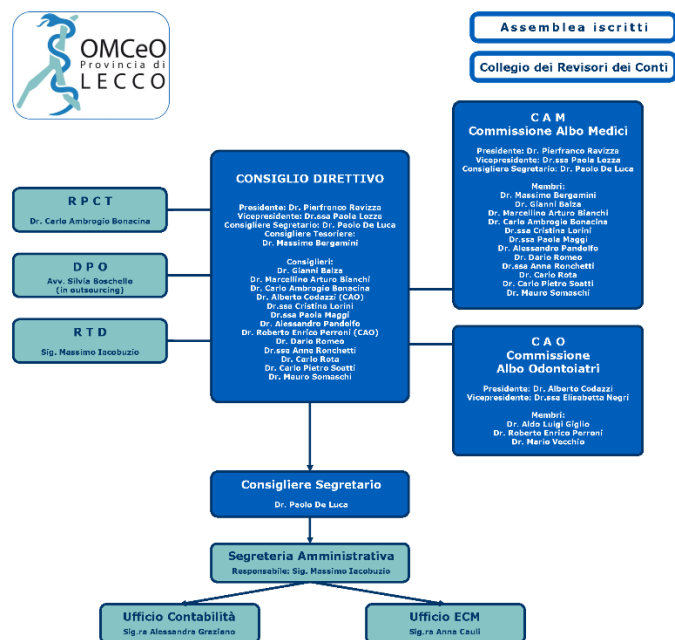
OMCeO Provincia di LECCO

Assemblea iscritti

Collegio dei Revisori dei Conti

R P C T
Dr. Carlo Ambrogio Bonacina

D P O
Avv. Silvia Boschelle (in outsourcing)

R T D
Sig. Massimo Iacobuzio

CONSIGLIO DIRETTIVO

Presidente: Dr. Pierfranco Ravizza
Vicepresidente: Dr.ssa Paola Lozza
Consigliere Segretario: Dr. Paolo De Luca
Consigliere Tesoriere: Dr. Massimo Bergamini

Consiglieri:
Dr. Gianni Balza
Dr. Marcellino Arturo Bianchi
Dr. Carlo Ambrogio Bonacina
Dr. Alberto Codazzi (CAO)
Dr.ssa Cristina Lorini
Dr.ssa Paola Maggi
Dr. Alessandro Pandolfo
Dr. Roberto Enrico Perroni (CAO)
Dr. Dario Romeo
Dr.ssa Anna Ronchetti
Dr. Carlo Rota
Dr. Carlo Pietro Soatti
Dr. Mauro Somaschi

C A M
Commissione Albo Medici

Presidente: Dr. Pierfranco Ravizza
Vicepresidente: Dr.ssa Paola Lozza
Consigliere Segretario: Dr. Paolo De Luca

Membri:
Dr. Massimo Bergamini
Dr. Gianni Balza
Dr. Marcellino Arturo Bianchi
Dr. Carlo Ambrogio Bonacina
Dr.ssa Cristina Lorini
Dr.ssa Paola Maggi
Dr. Alessandro Pandolfo
Dr. Dario Romeo
Dr.ssa Anna Ronchetti
Dr. Carlo Rota
Dr. Carlo Pietro Soatti
Dr. Mauro Somaschi

C A O
Commissione Albo Odontoiatri

Presidente: Dr. Alberto Codazzi
Vicepresidente: Dr.ssa Elisabetta Negri

Membri:
Dr. Aldo Luigi Giglio
Dr. Roberto Enrico Perroni
Dr. Mario Vecchio

Consigliere Segretario
Dr. Paolo De Luca

Segreteria Amministrativa
Responsabile: Sig. Massimo Iacobuzio

Ufficio Contabilità
Sig.ra Alessandra Graziano

Ufficio ECM
Sig.ra Anna Cauli